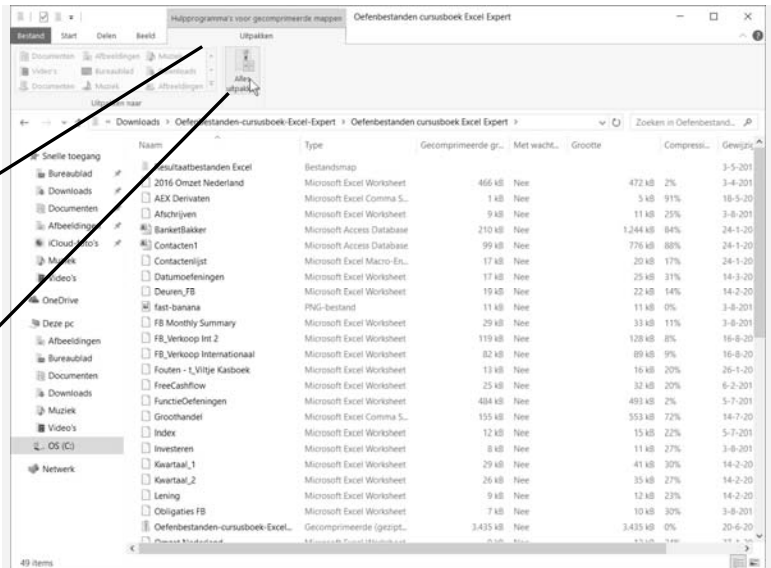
Hulpprogramma's voor gecomprimeerde mappen | Oefenbestanden cursusboek Excel Expert

Bestand | Start | Delen | Beeld | Uitpakken

Documenten | Afbeeldingen | Muziek
Video's | Bureaublad | Downloads
Documenten | Muziek | Afbeeldingen

Alles uitpakken

Uitpakken naar

Downloads > Oefenbestanden-cursusboek-Excel-Expert > Oefenbestanden cursusboek Excel Expert >

Zoeken in Oefenbestand...

Snelle toegang
Bureaublad
Downloads
Documenten
Afbeeldingen
iCloud-foto's
Muziek
Video's
OneDrive
Deze pc
Afbeeldingen
Bureaublad
Documenten
Downloads
Muziek
Video's
OS (C:)
Netwerk

| Naam | Type | Gecomprimeerde gr... | Met wacht... | Grootte | Compressi... | Gewijzi |
|---|---|---|---|---|---|---|
| Resultaatbestanden Excel | Bestandsmap | | | | | 3-5-201 |
| 2016 Omzet Nederland | Microsoft Excel Worksheet | 466 kB | Nee | 472 kB | 2% | 3-4-201 |
| AEX Derivaten | Microsoft Excel Comma S... | 1 kB | Nee | 5 kB | 91% | 18-5-20 |
| Afschrijven | Microsoft Excel Worksheet | 9 kB | Nee | 11 kB | 25% | 3-8-201 |
| BanketBakker | Microsoft Access Database | 210 kB | Nee | 1.244 kB | 84% | 24-1-20 |
| Contacten1 | Microsoft Access Database | 99 kB | Nee | 776 kB | 88% | 24-1-20 |
| Contactenlijst | Microsoft Excel Macro-En... | 17 kB | Nee | 20 kB | 17% | 24-1-20 |
| Datumoefeningen | Microsoft Excel Worksheet | 17 kB | Nee | 25 kB | 31% | 14-3-20 |
| Deuren_FB | Microsoft Excel Worksheet | 19 kB | Nee | 22 kB | 14% | 14-2-20 |
| fast-banana | PNG-bestand | 11 kB | Nee | 11 kB | 0% | 3-8-201 |
| FB Monthly Summary | Microsoft Excel Worksheet | 29 kB | Nee | 33 kB | 11% | 3-8-201 |
| FB_Verkoop Int 2 | Microsoft Excel Worksheet | 119 kB | Nee | 128 kB | 8% | 16-8-20 |
| FB_Verkoop Internationaal | Microsoft Excel Worksheet | 82 kB | Nee | 89 kB | 9% | 16-8-20 |
| Fouten - t_Viltje Kasboek | Microsoft Excel Worksheet | 13 kB | Nee | 16 kB | 20% | 26-1-20 |
| FreeCashflow | Microsoft Excel Worksheet | 25 kB | Nee | 32 kB | 20% | 6-2-201 |
| FunctieOefeningen | Microsoft Excel Worksheet | 484 kB | Nee | 493 kB | 2% | 5-7-201 |
| Groothandel | Microsoft Excel Comma S... | 155 kB | Nee | 553 kB | 72% | 14-7-20 |
| Index | Microsoft Excel Worksheet | 12 kB | Nee | 15 kB | 22% | 5-7-201 |
| Investeren | Microsoft Excel Worksheet | 8 kB | Nee | 11 kB | 27% | 3-8-201 |
| Kwartaal_1 | Microsoft Excel Worksheet | 29 kB | Nee | 41 kB | 30% | 14-2-20 |
| Kwartaal_2 | Microsoft Excel Worksheet | 26 kB | Nee | 35 kB | 27% | 14-2-20 |
| Lening | Microsoft Excel Worksheet | 9 kB | Nee | 12 kB | 23% | 14-2-20 |
| Obligaties FB | Microsoft Excel Worksheet | 7 kB | Nee | 10 kB | 30% | 3-8-201 |
| Oefenbestanden-cursusboek-Excel... | Gecomprimeerde (gezipt... | 3.435 kB | Nee | 3.435 kB | 0% | 20-6-20 |
| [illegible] | | | | | | |

49 items